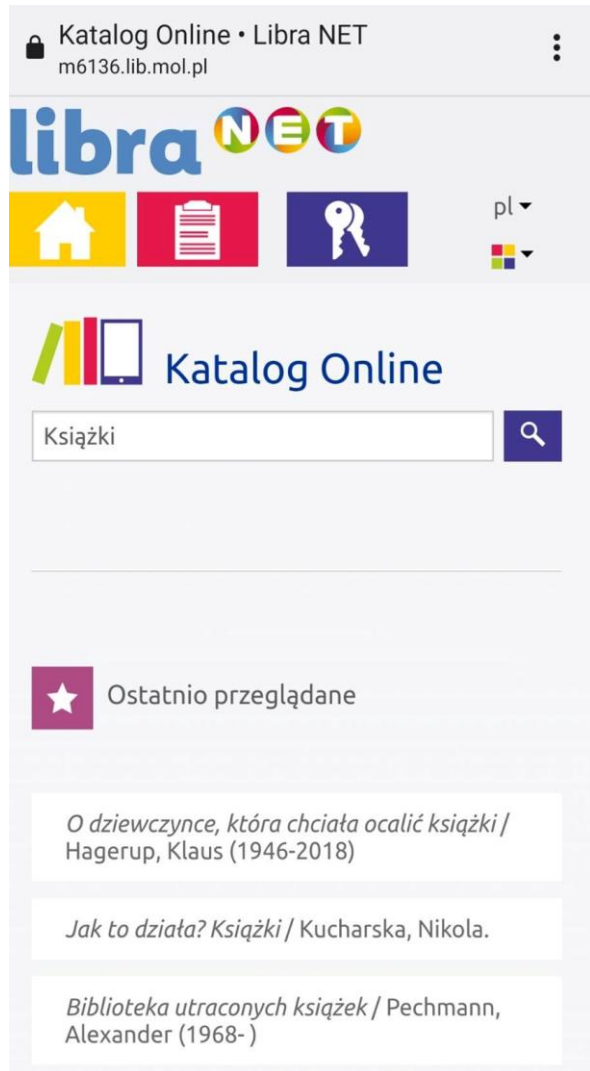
Katalog Online • Libra NET
m6136.lib.mol.pl

libra NET

pl

Katalog Online

Książki

Ostatnio przeglądane

O dziewczynce, która chciała ocalić książki / Hagerup, Klaus (1946-2018)

Jak to działa? Książki / Kucharska, Nikola.

Biblioteka utraconych książek / Pechmann, Alexander (1968- )